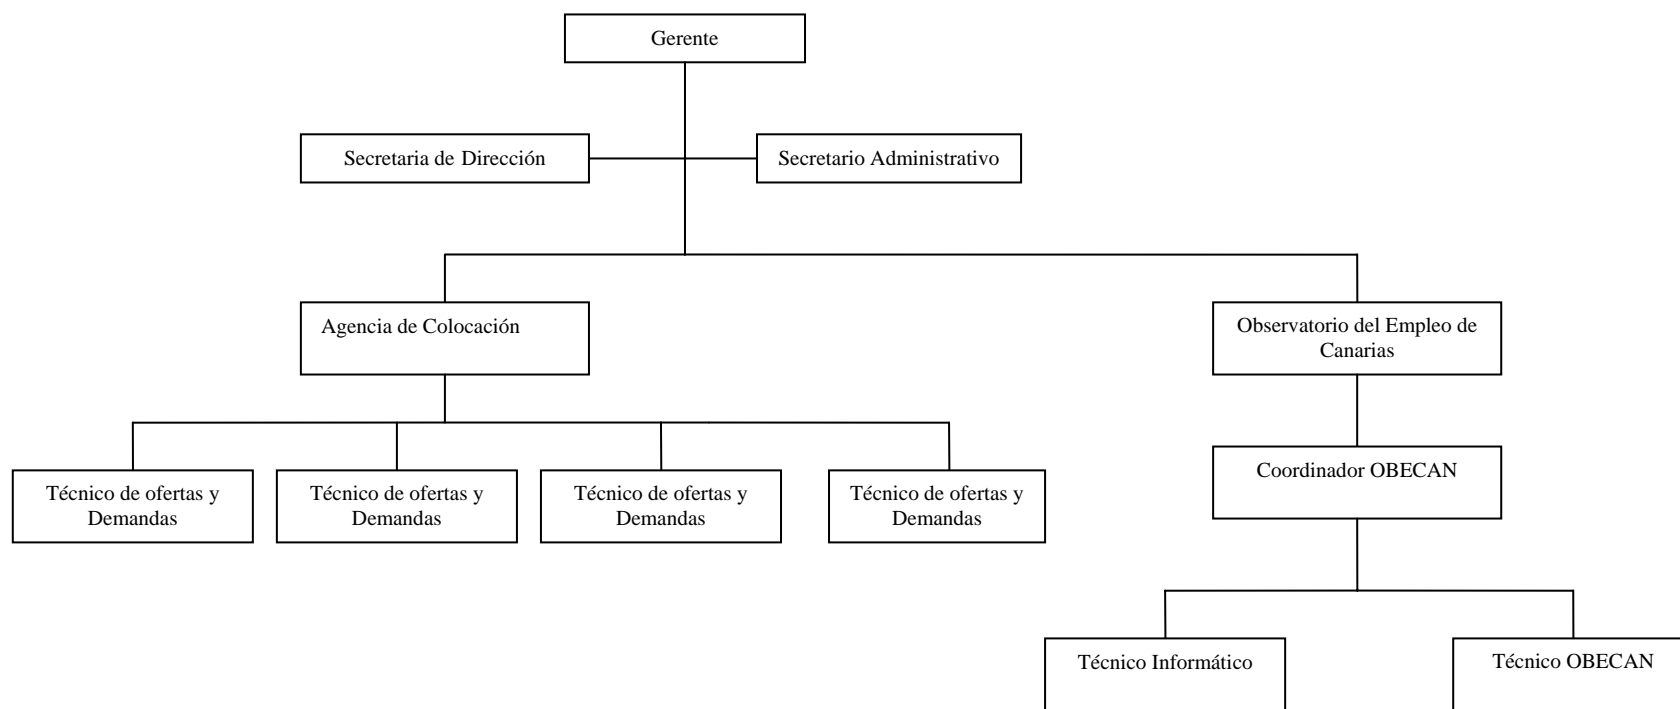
Gerente

Secretaria de Dirección

Secretario Administrativo

Agencia de Colocación

Observatorio del Empleo de Canarias

Técnico de ofertas y Demandas

Técnico de ofertas y Demandas

Técnico de ofertas y Demandas

Técnico de ofertas y Demandas

Coordinador OBECAN

Técnico Informático

Técnico OBECAN